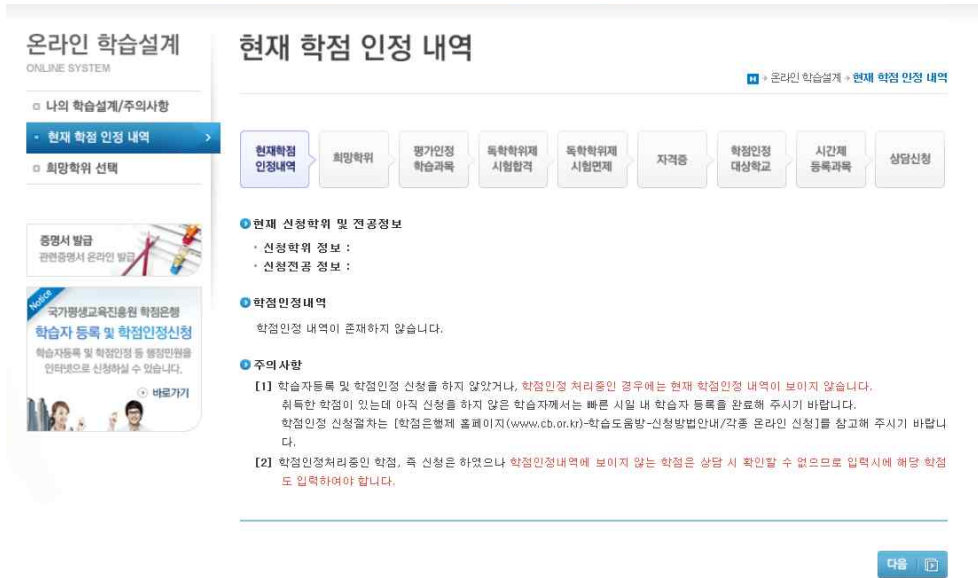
온라인 학습설계
ONLINE SYSTEM

나의 학습설계/주의사항
현재 학점 인정 내역
희망학위 선택

증명서 발급
관련증명서 온라인 발급

Notice
국가평생교육진흥원 학점은행
학습자 등록 및 학점인정신청
학습자등록 및 학점인정 등 행정민원을 인터넷으로 신청하실 수 있습니다.
바로가기

현재 학점 인정 내역

온라인 학습설계 › 현재 학점 인정 내역

현재학점 인정내역
희망학위
평가인정 학습과목
독학학위제 시험합격
독학학위제 시험면제
자격증
학점인정 대상학교
시간제 등록과목
상담신청

현재 신청학위 및 전공정보
· 신청학위 정보 :
· 신청전공 정보 :

학점인정내역
학점인정 내역이 존재하지 않습니다.

주의사항
[1] 학습자등록 및 학점인정 신청을 하지 않았거나, 학점인정 처리중인 경우에는 현재 학점 인정 내역이 보이지 않습니다.
취득한 학점이 있는데 아직 신청을 하지 않은 학습자께서는 빠른 시일 내 학습자 등록을 완료해 주시기 바랍니다.
학점인정 신청절차는 [학점은행제 홈페이지(www.cb.or.kr)-학습도움방-신청방법안내/각종 온라인 신청]를 참고해 주시기 바랍니다.
[2] 학점인정처리중인 학점, 즉 신청은 하였으나 학점인정내역에 보이지 않는 학점은 상담 시 확인할 수 없으므로 입력시에 해당 학점도 입력하여야 합니다.

다음